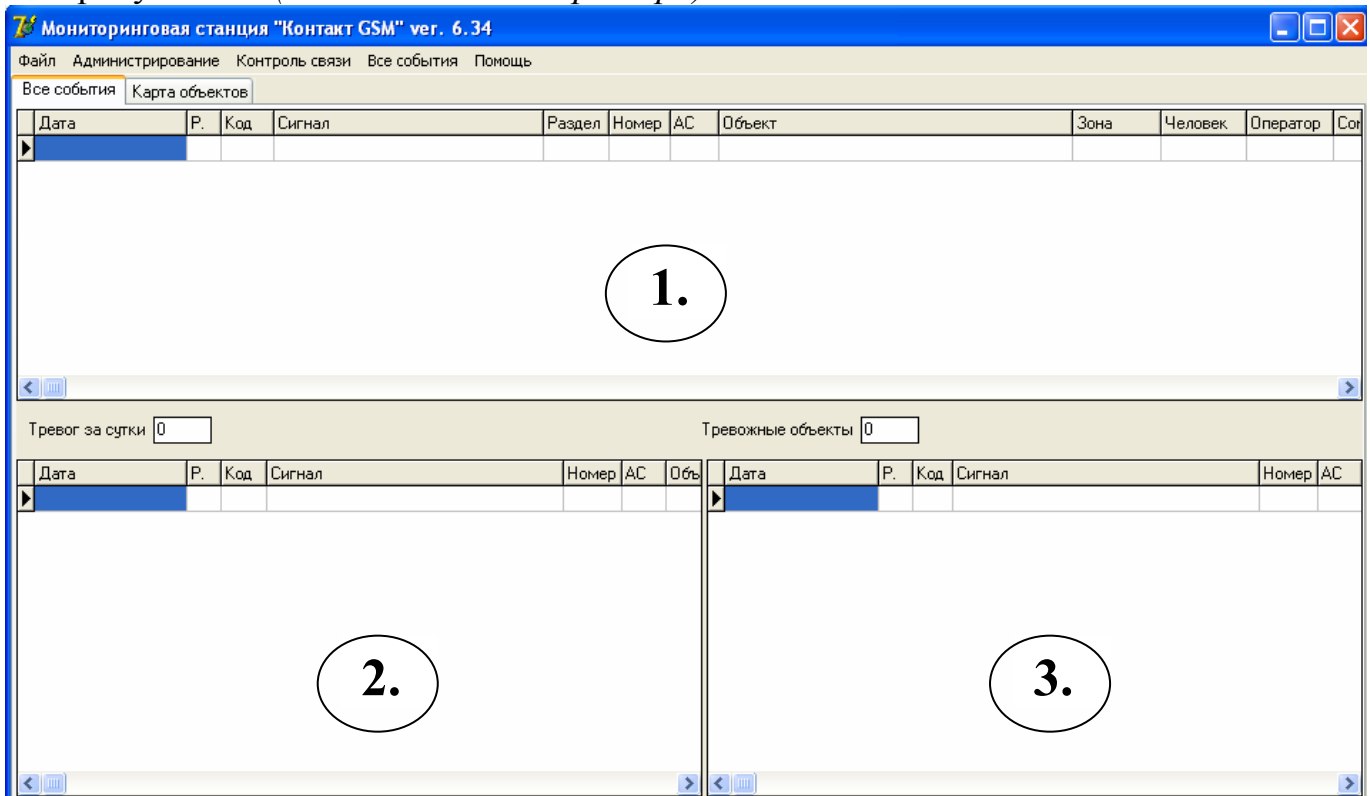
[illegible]

Мониторинговая станция "Контакт GSM" ver. 6.34

Файл Администрирование Контроль связи Все события Помощь

Все события | Карта объектов

| Дата | Р. | Код | Сигнал | Раздел | Номер | АС | Объект | Зона | Человек | Оператор | Сот |
|---|---|---|---|---|---|---|---|---|---|---|---|
| | | | | | | | | | | | |

1.

Тревог за сутки 0

Тревожные объекты 0

| Дата | Р. | Код | Сигнал | Номер | АС | Объ |
|---|---|---|---|---|---|---|
| | | | | | | |

2.

| Дата | Р. | Код | Сигнал | Номер | АС |
|---|---|---|---|---|---|
| | | | | | |

3.